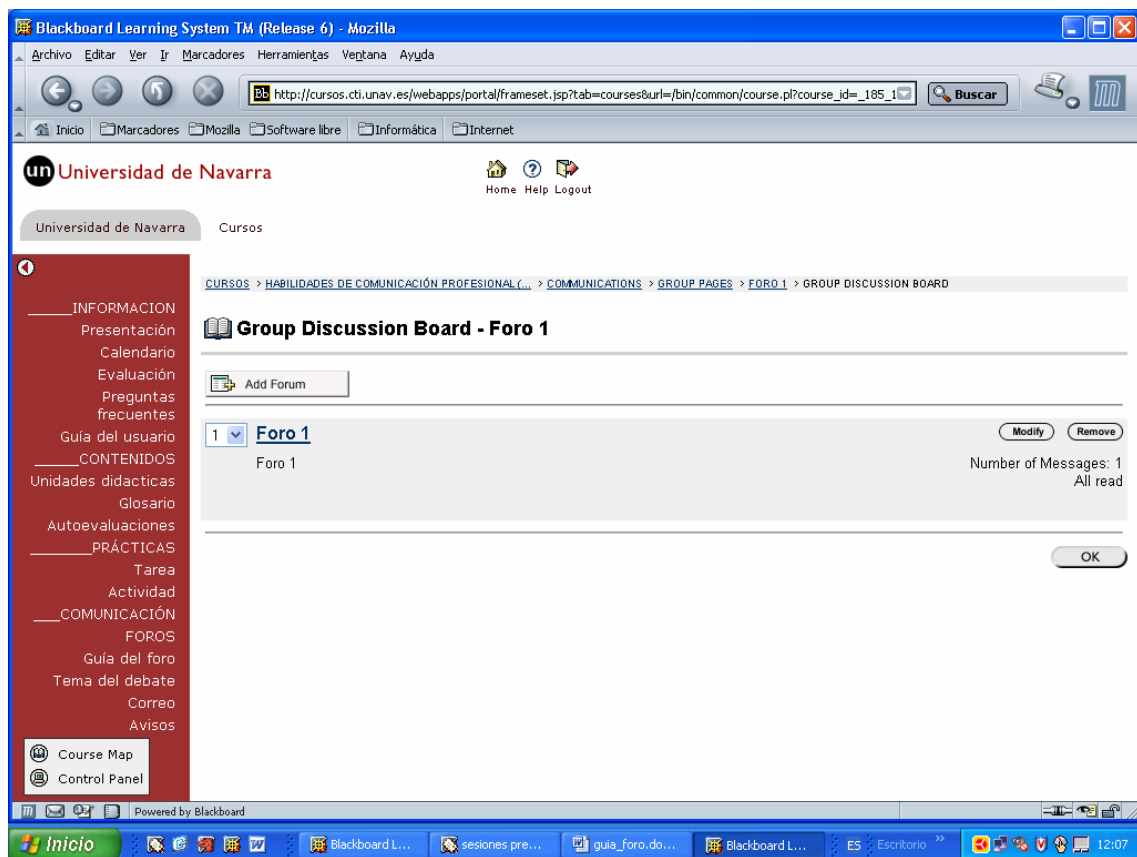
Blackboard Learning System TM (Release 6) - Mozilla

Archivo Editar Ver Ir Marcadores Herramientas Ventana Ayuda

http://cursos.cti.unav.es/webapps/portal/frameset.jsp?tab=courses&url=/bin/common/course.pl?course_id=_185_1

Buscar

Inicio Marcadores Mozilla Software libre Informática Internet

un Universidad de Navarra

Home Help Logout

Universidad de Navarra Cursos

CURSOS > HABILIDADES DE COMUNICACIÓN PROFESIONAL (... > COMMUNICATIONS > GROUP PAGES > FORO 1 > GROUP DISCUSSION BOARD

Group Discussion Board - Foro 1

Add Forum

1 Foro 1

Modify Remove

Foro 1

Number of Messages: 1
All read

OK

_____INFORMACION
Presentación
Calendario
Evaluación
Preguntas frecuentes
Guía del usuario
_____CONTENIDOS
Unidades didacticas
Glosario
Autoevaluaciones
_______PRÁCTICAS
Tarea
Actividad
___COMUNICACIÓN
FOROS
Guía del foro
Tema del debate
Correo
Avisos

Course Map
Control Panel

Powered by Blackboard

Inicio Blackboard L... sesiones pre... guia_foro.do... Blackboard L... ES Escritorio 12:07